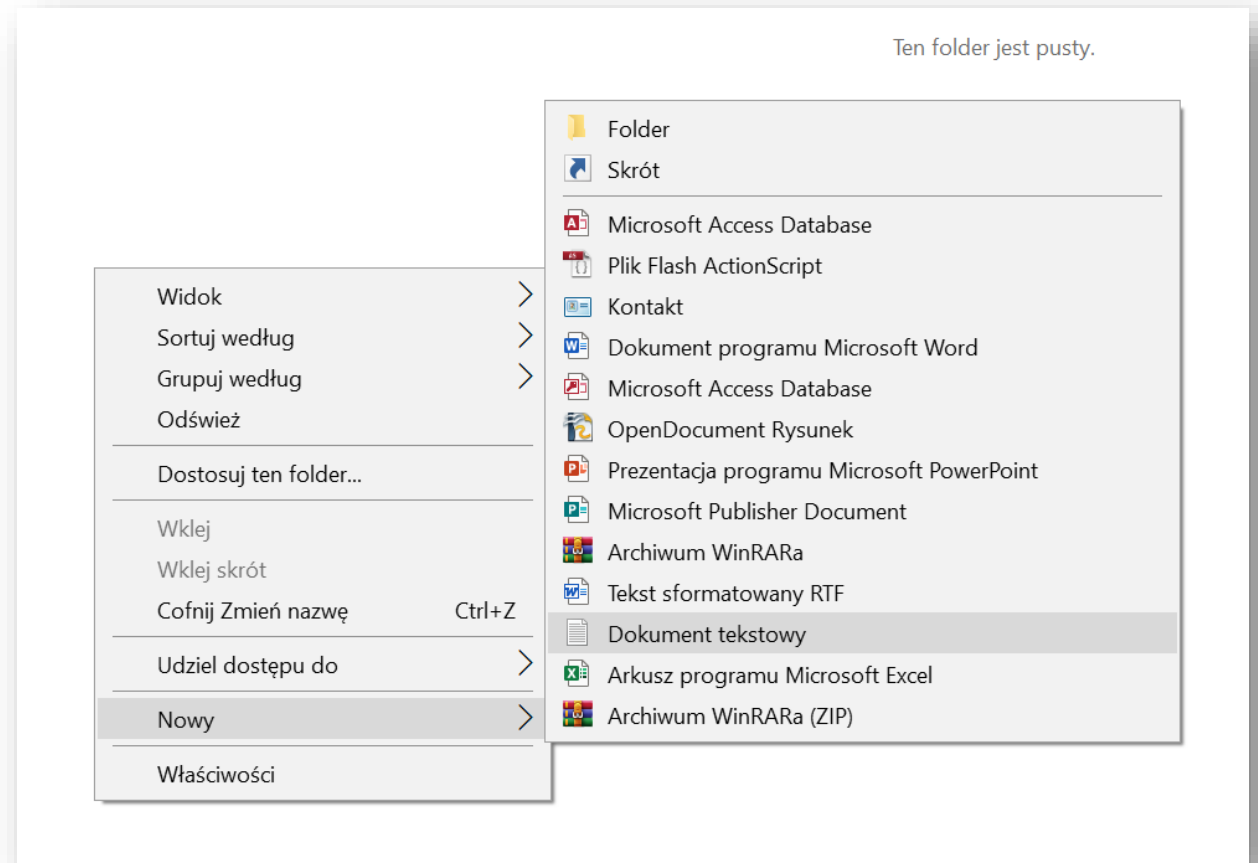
Ten folder jest pusty.

Widok
Sortuj według
Grupuj według
Odśwież

Dostosuj ten folder...

Wklej
Wklej skrót
Cofnij Zmień nazwę Ctrl+Z

Udziel dostępu do

Nowy

Właściwości

Folder
Skrót

Microsoft Access Database
Plik Flash ActionScript
Kontakt
Dokument programu Microsoft Word
Microsoft Access Database
OpenDocument Rysunek
Prezentacja programu Microsoft PowerPoint
Microsoft Publisher Document
Archiwum WinRARa
Tekst sformatowany RTF
Dokument tekstowy
Arkusz programu Microsoft Excel
Archiwum WinRARa (ZIP)